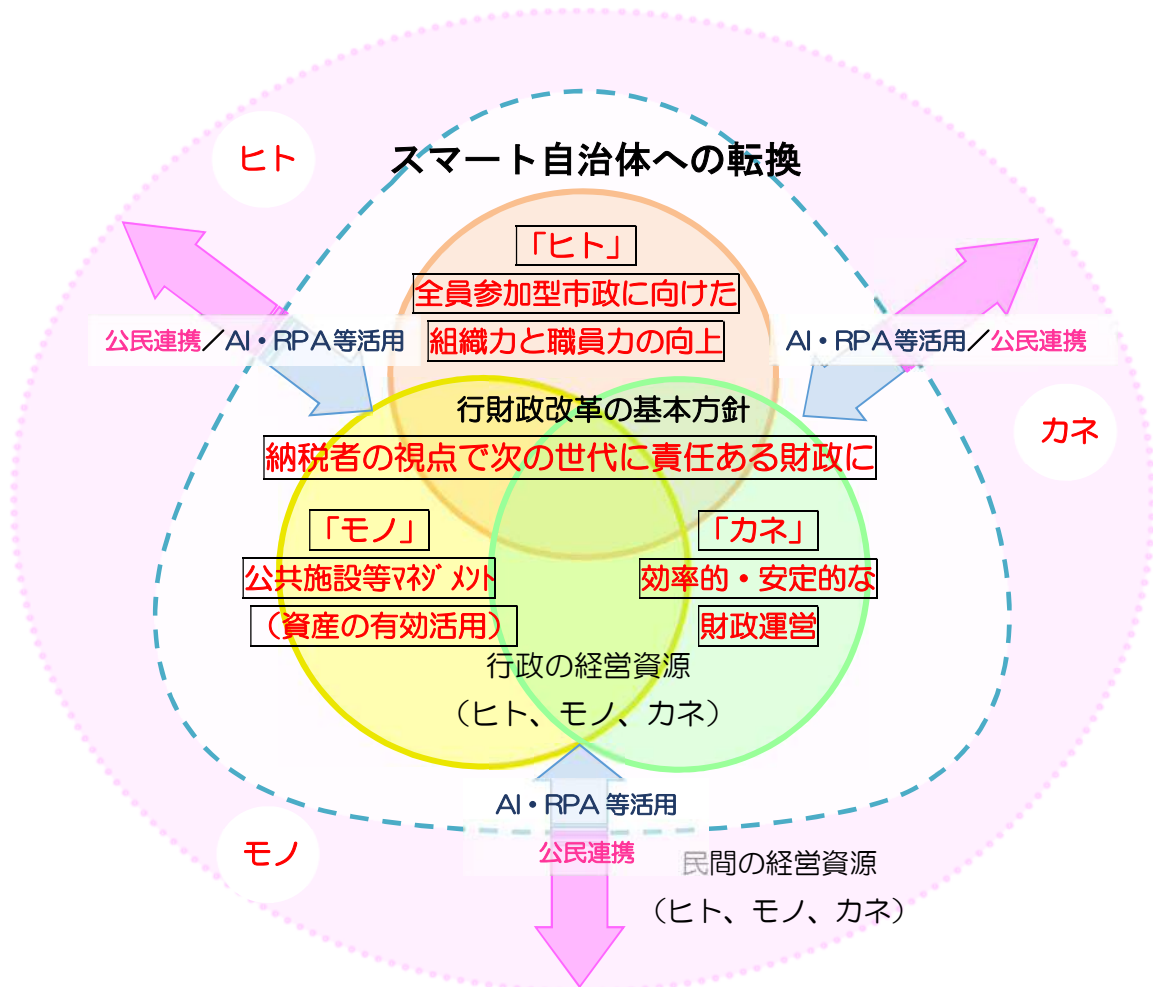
ヒト

スマート自治体への転換

「ヒト」
全員参加型市政に向けた
組織力と職員力の向上

公民連携／AI・RPA等活用

AI・RPA等活用／公民連携

行財政改革の基本方針
納税者の視点で次の世代に責任ある財政に

カネ

「モノ」
公共施設等ﾏﾈｼﾞﾒﾝﾄ
（資産の有効活用）

「カネ」
効率的・安定的な
財政運営

行政の経営資源
（ヒト、モノ、カネ）

AI・RPA 等活用
公民連携

モノ

民間の経営資源
（ヒト、モノ、カネ）